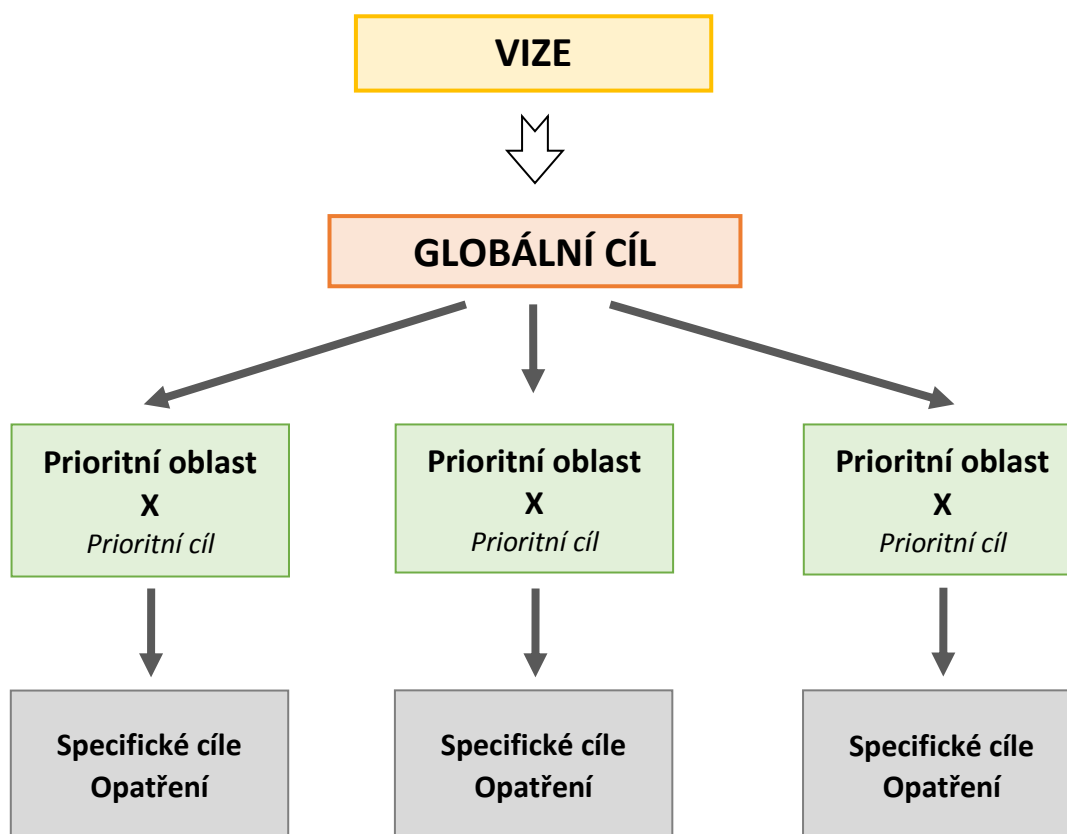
VIZE

GLOBÁLNÍ CÍL

Prioritní oblast
X
*Prioritní cíl*

Prioritní oblast
X
*Prioritní cíl*

Prioritní oblast
X
*Prioritní cíl*

Specifické cíle
Opatření

Specifické cíle
Opatření

Specifické cíle
Opatření